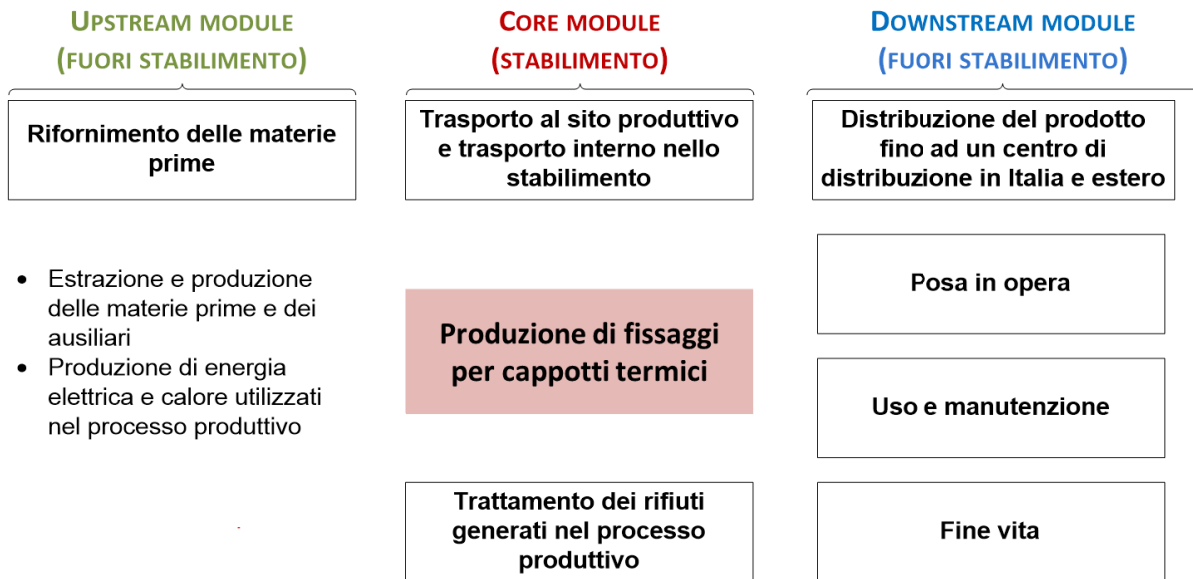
UPSTREAM MODULE
(FUORI STABILIMENTO)

Rifornimento delle materie prime

- Estrazione e produzione delle materie prime e dei ausiliari
- Produzione di energia elettrica e calore utilizzati nel processo produttivo

CORE MODULE
(STABILIMENTO)

Trasporto al sito produttivo e trasporto interno nello stabilimento

Produzione di fissaggi per cappotti termici

Trattamento dei rifiuti generati nel processo produttivo

DOWNSTREAM MODULE
(FUORI STABILIMENTO)

Distribuzione del prodotto fino ad un centro di distribuzione in Italia e estero

Posa in opera

Uso e manutenzione

Fine vita